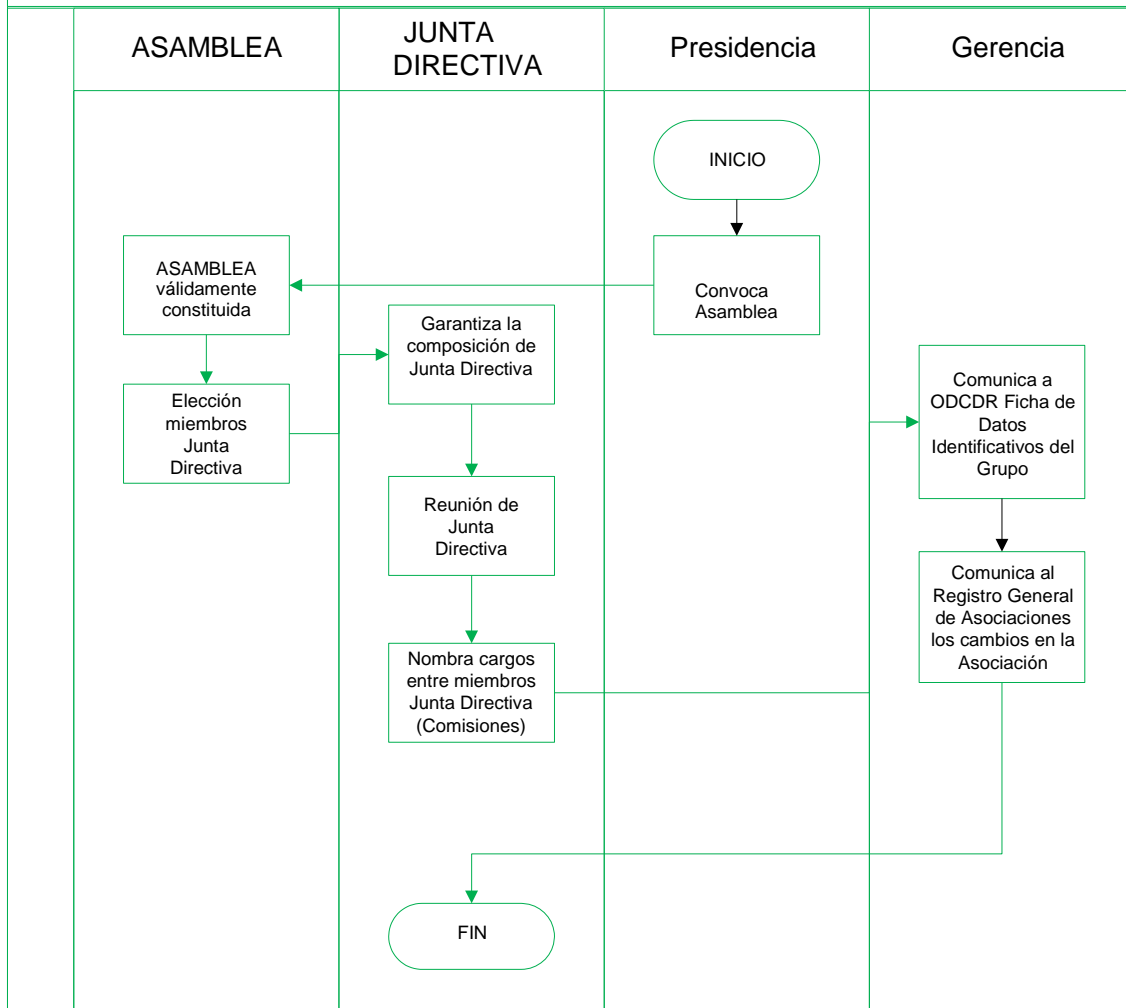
| ASAMBLEA | JUNTA DIRECTIVA | Presidencia | Gerencia |
|---|---|---|---|

INICIO

Convoca Asamblea

ASAMBLEA válidamente constituida

Elección miembros Junta Directiva

Garantiza la composición de Junta Directiva

Reunión de Junta Directiva

Nombra cargos entre miembros Junta Directiva (Comisiones)

Comunica a ODCDR Ficha de Datos Identificativos del Grupo

Comunica al Registro General de Asociaciones los cambios en la Asociación

FIN